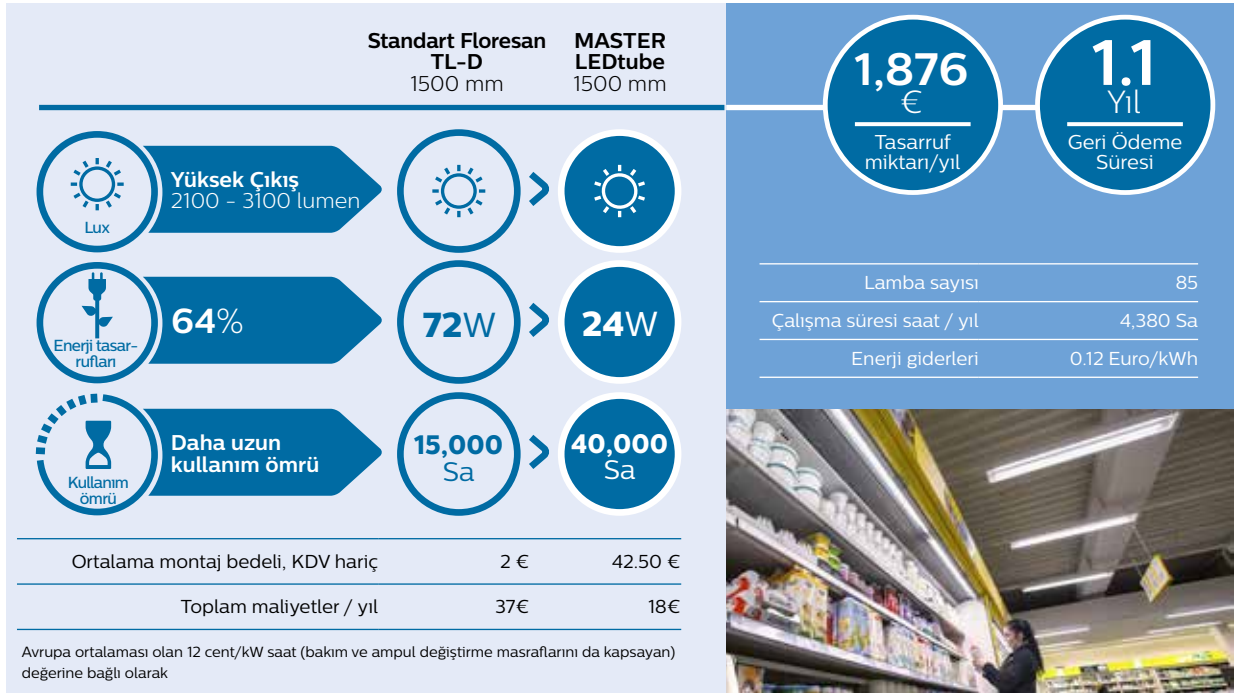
Standart Floresan TL-D
1500 mm

MASTER LEDtube
1500 mm

Lux

Yüksek Çıkış
2100 - 3100 lumen

Enerji tasarrufları

64%

72W

24W

Kullanım ömrü

Daha uzun kullanım ömrü

15,000 Sa

40,000 Sa

| | | |
|---|---|---|
| Ortalama montaj bedeli, KDV hariç | 2 € | 42.50 € |
| Toplam maliyetler / yıl | 37€ | 18€ |

Avrupa ortalaması olan 12 cent/kW saat (bakım ve ampul değiştirme masraflarını da kapsayan) değerine bağlı olarak

1,876 €
Tasarruf miktarı/yıl

1.1 Yıl
Geri Ödeme Süresi

| | |
|---|---|
| Lamba sayısı | 85 |
| Çalışma süresi saat / yıl | 4,380 Sa |
| Enerji giderleri | 0.12 Euro/kWh |